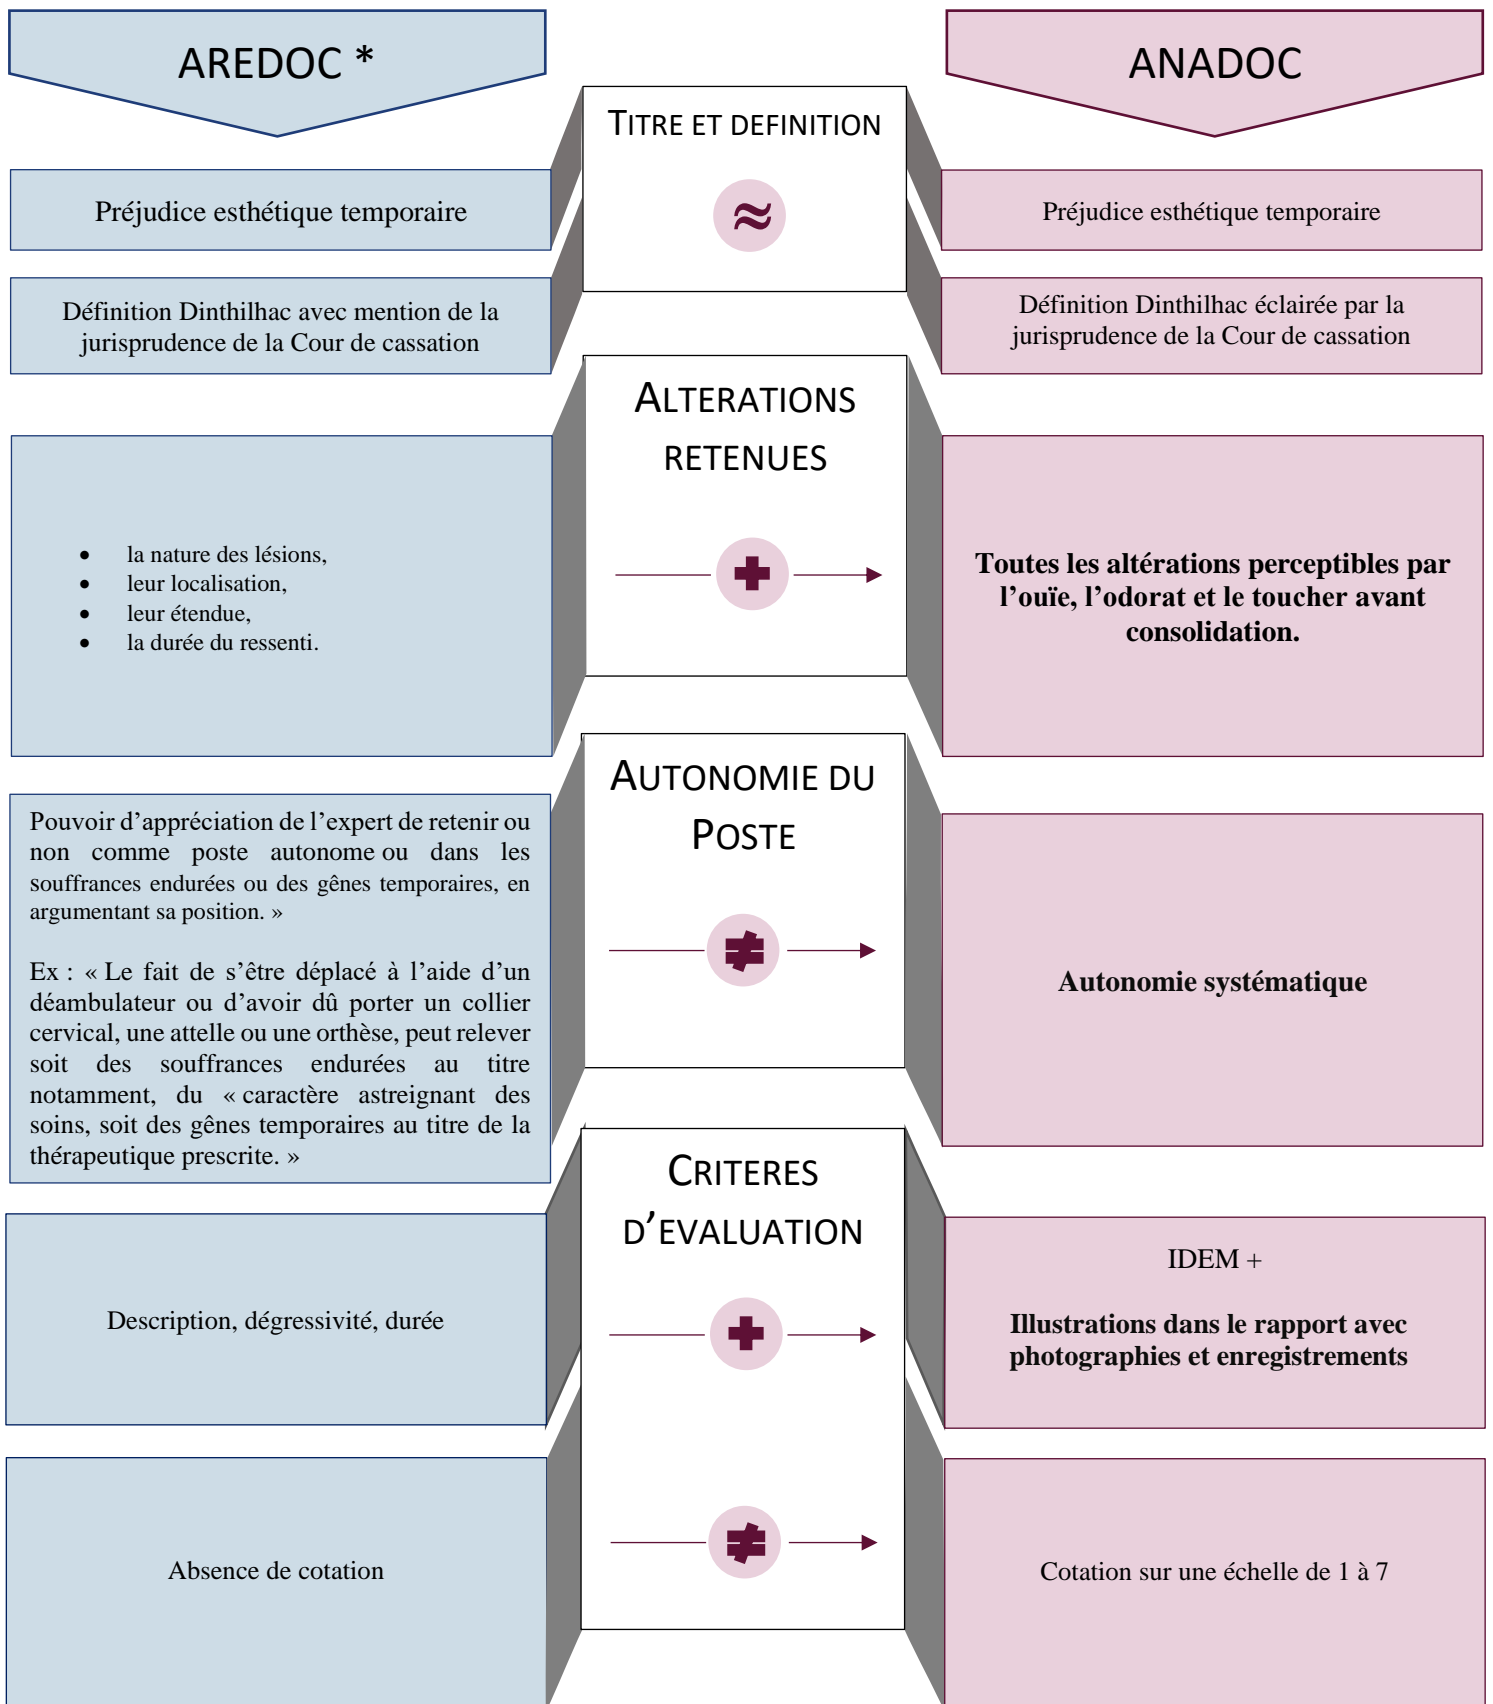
AREDOC *

TITRE ET DEFINITION

ANADOC

Préjudice esthétique temporaire

$\approx$

Préjudice esthétique temporaire

Définition Dinthilhac avec mention de la jurisprudence de la Cour de cassation

Définition Dinthilhac éclairée par la jurisprudence de la Cour de cassation

ALTERATIONS RETENUES

- la nature des lésions,
- leur localisation,
- leur étendue,
- la durée du ressenti.

**Toutes les altérations perceptibles par l'ouïe, l'odorat et le toucher avant consolidation.**

AUTONOMIE DU POSTE

Pouvoir d'appréciation de l'expert de retenir ou non comme poste autonome ou dans les souffrances endurées ou des gênes temporaires, en argumentant sa position. »

Ex : « Le fait de s'être déplacé à l'aide d'un déambulateur ou d'avoir dû porter un collier cervical, une attelle ou une orthèse, peut relever soit des souffrances endurées au titre notamment, du « caractère astreignant des soins, soit des gênes temporaires au titre de la thérapeutique prescrite. »

**Autonomie systématique**

CRITERES D'EVALUATION

Description, dégressivité, durée

IDEM +

**Illustrations dans le rapport avec photographies et enregistrements**

Absence de cotation

Cotation sur une échelle de 1 à 7